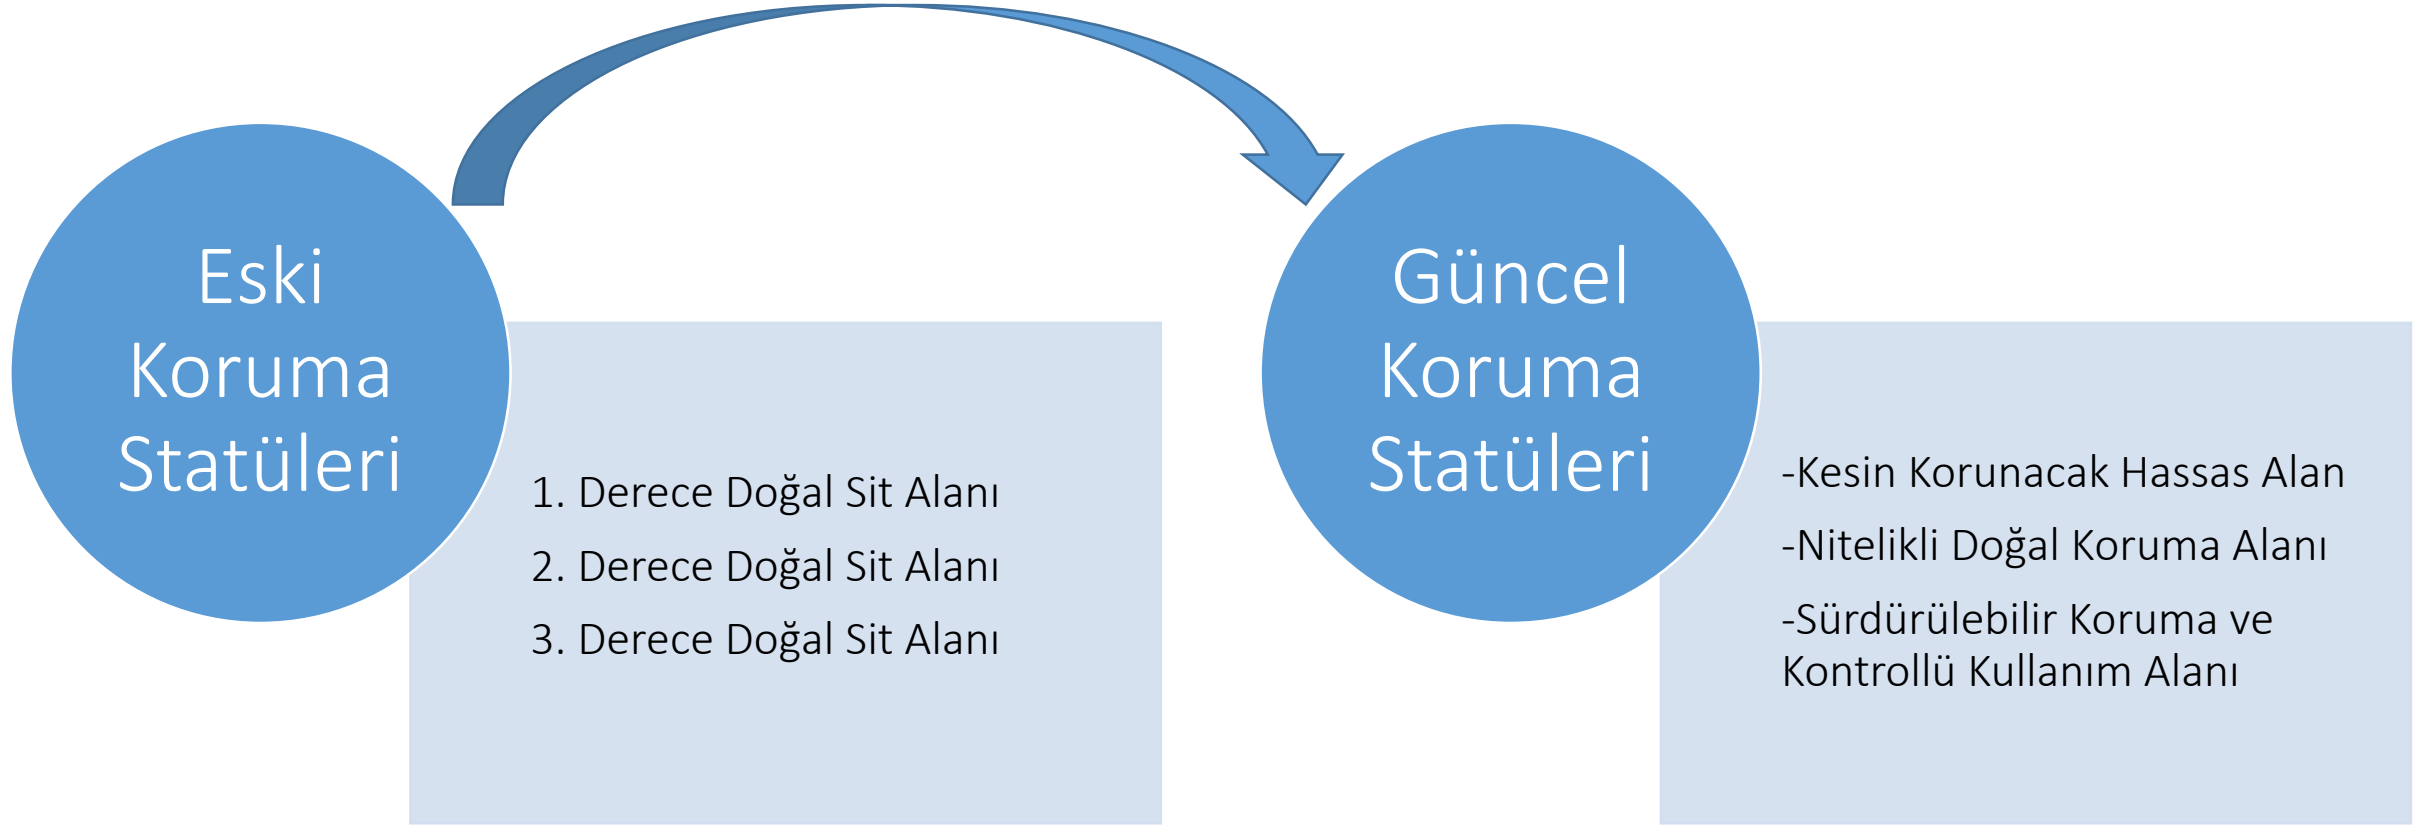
Eski Koruma Statüleri

1. Derece Doğal Sit Alanı

2. Derece Doğal Sit Alanı

3. Derece Doğal Sit Alanı

Güncel Koruma Statüleri

-Kesin Korunacak Hassas Alan

-Nitelikli Doğal Koruma Alanı

-Sürdürülebilir Koruma ve Kontrollü Kullanım Alanı